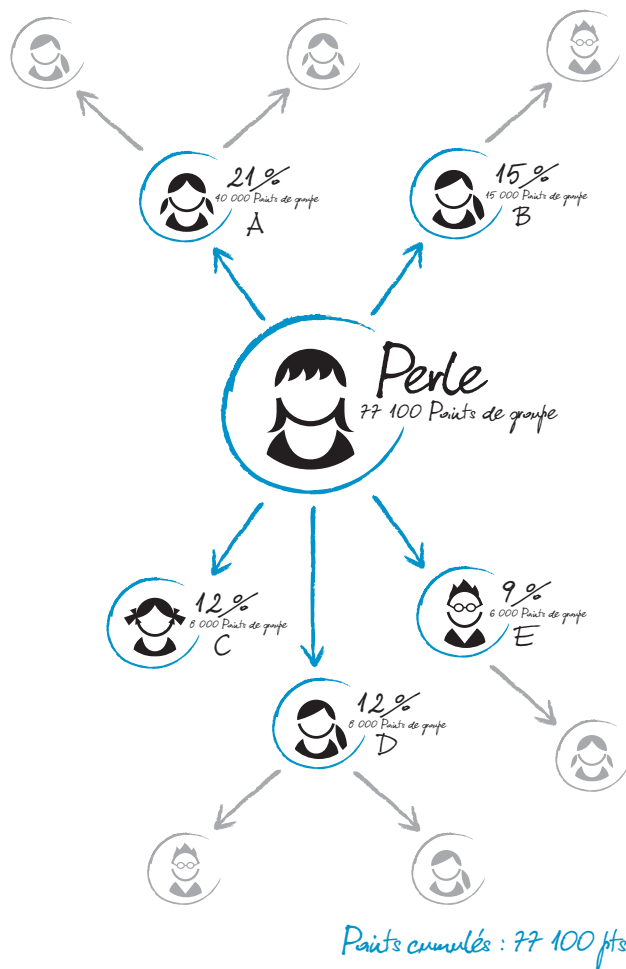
21 %
40 000 Points de groupe
A

15 %
15 000 Points de groupe
B

Perle
77 100 Points de groupe

12 %
8 000 Points de groupe
C

9 %
6 000 Points de groupe
E

12 %
8 000 Points de groupe
D

Points cumulés : 77 100 pts